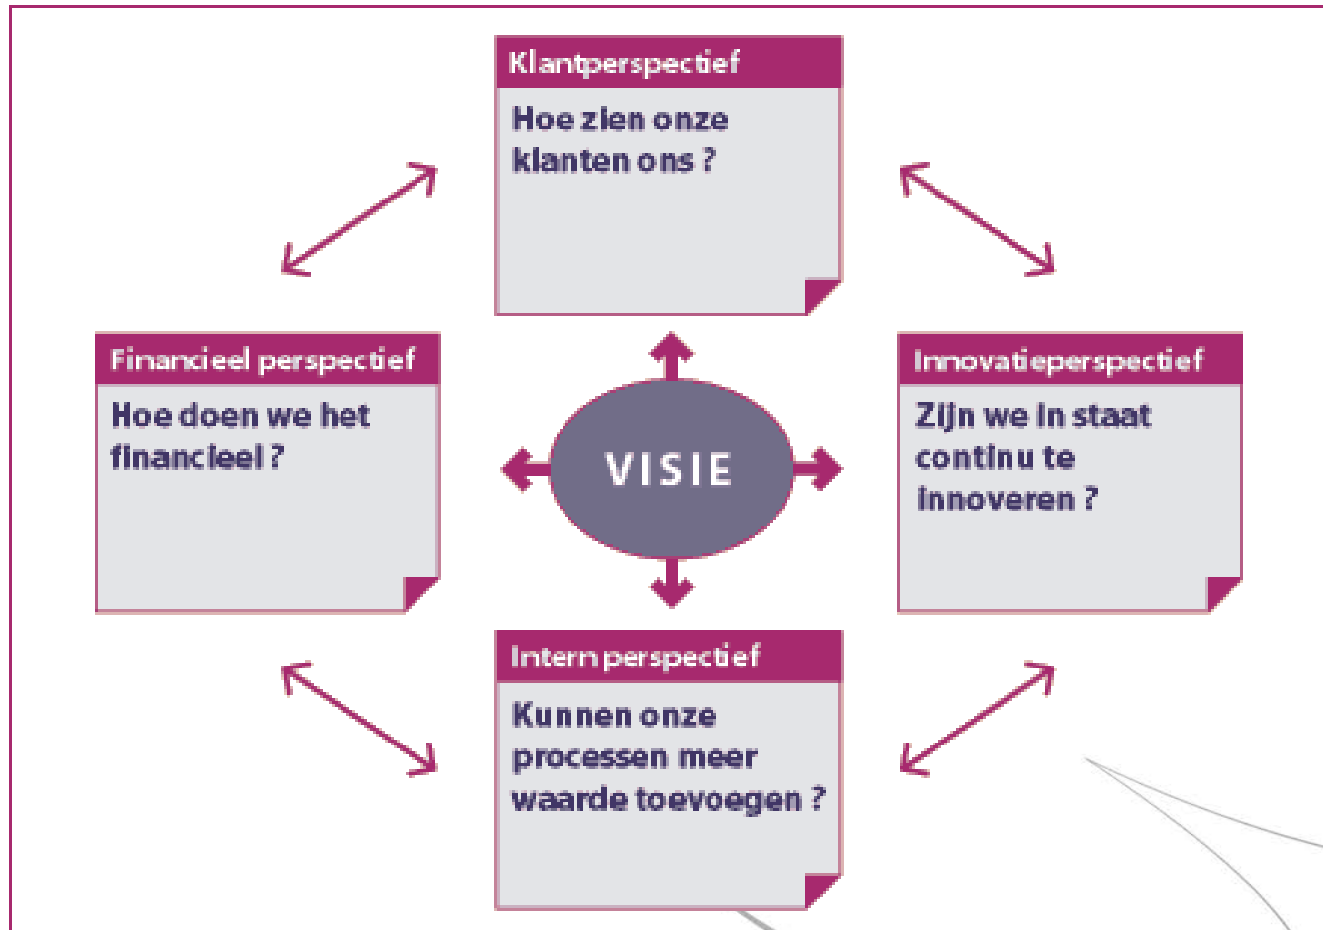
Klantperspectief

Hoe zien onze klanten ons ?

Financieel perspectief

Hoe doen we het financieel ?

VISIE

Innovatieperspectief

Zijn we in staat continu te innoveren ?

Intern perspectief

Kunnen onze processen meer waarde toevoegen ?